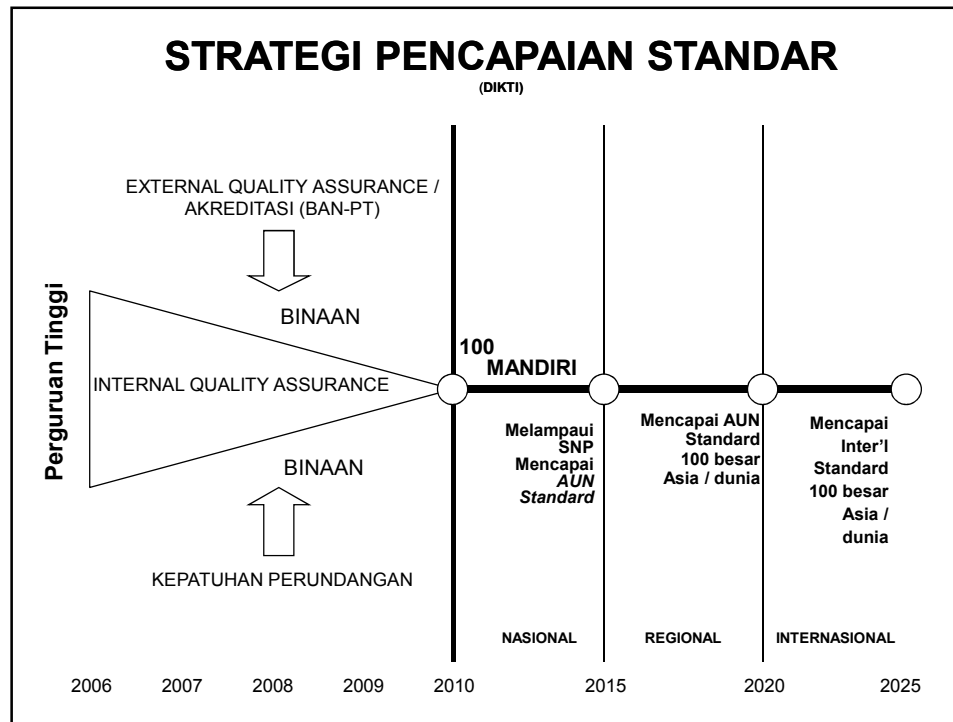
STRATEGI PENCAPAIAN STANDAR
(DIKTI)

EXTERNAL QUALITY ASSURANCE / AKREDITASI (BAN-PT)

Perguruan Tinggi

BINAAN

INTERNAL QUALITY ASSURANCE

BINAAN

KEPATUHAN PERUNDANGAN

100 MANDIRI

Melampaui SNP Mencapai *AUN Standard*

Mencapai AUN Standard 100 besar Asia / dunia

Mencapai Inter'l Standard 100 besar Asia / dunia

NASIONAL

REGIONAL

INTERNASIONAL

2006 2007 2008 2009 2010 2015 2020 2025